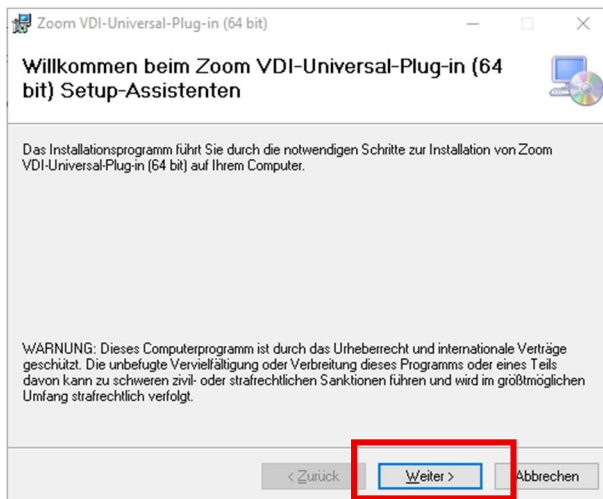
Zoom VDI-Universal-Plug-in (64 bit)

Willkommen beim Zoom VDI-Universal-Plug-in (64 bit) Setup-Assistenten

Das Installationsprogramm führt Sie durch die notwendigen Schritte zur Installation von Zoom VDI-Universal-Plug-in (64 bit) auf Ihrem Computer.

WARNUNG: Dieses Computerprogramm ist durch das Urheberrecht und internationale Verträge geschützt. Die unbefugte Vervielfältigung oder Verbreitung dieses Programms oder eines Teils davon kann zu schweren zivil- oder strafrechtlichen Sanktionen führen und wird im größtmöglichen Umfang strafrechtlich verfolgt.

< Zurück

Weiter >

Abbrechen